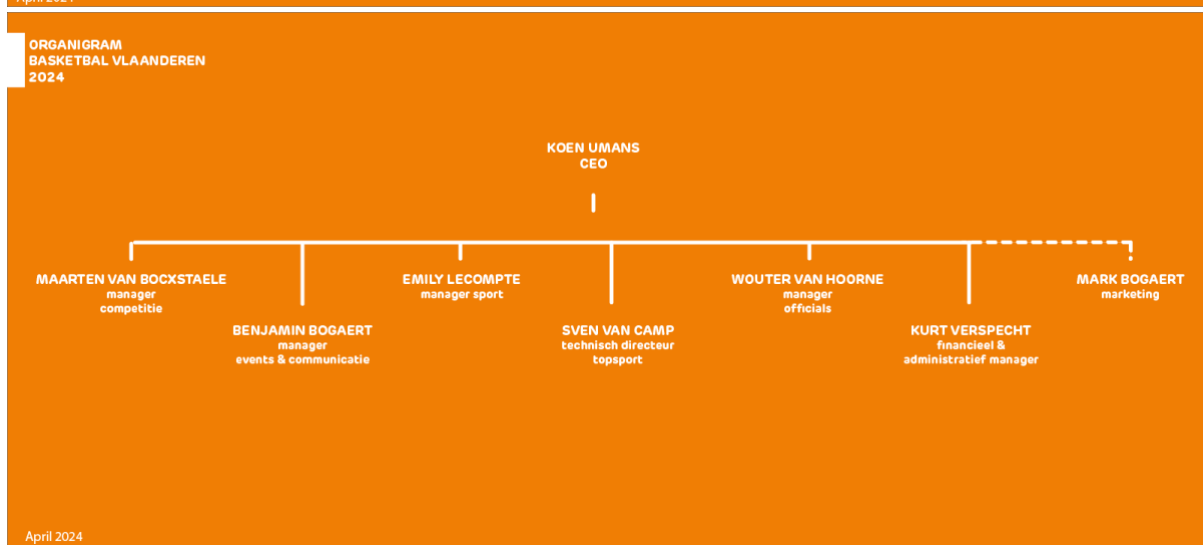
ORGANIGRAM
BASKETBAL VLAANDEREN
2024

KOEN UMANS
CEO

MAARTEN VAN BOCXSTAELE
manager
competitie

BENJAMIN BOGAERT
manager
events & communicatie

EMILY LECOMPTE
manager sport

SVEN VAN CAMP
technisch directeur
topsport

WOUTER VAN HOORNE
manager
officials

KURT VERSPECHT
financieel &
administratief manager

MARK BOGAERT
marketing

April 2024